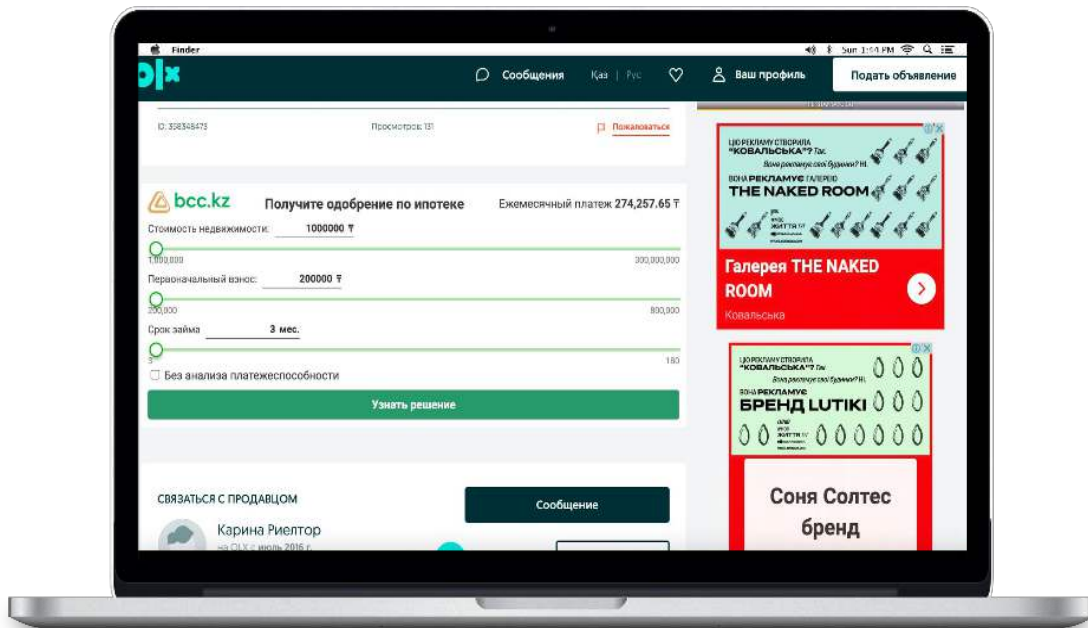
Finder
Sun 1:54 PM

olx
Сообщения Қаз | Рус
Ваш профиль
Подать объявление

ID: 358348475
Просмотров: 131
Пожаловаться

bcc.kz
Получите одобрение по ипотеке
Ежемесячный платеж 274,257.65 ₸
Стоимость недвижимости: 1000000 ₸
1,000,000
300,000,000
Первоначальный взнос: 200000 ₸
200,000
800,000
Срок займа 3 мес.
3
180
Без анализа платежеспособности
Узнать решение

СВЯЗАТЬСЯ С ПРОДАВЦОМ
Сообщение
Карина Риелтор
на OLX с июль 2016 г.

ЦЮ РЕКЛАМУ СТВОРИЛА "КОВАЛЬСЬКА"? Так
Вона реклаирує свої будинки? Ні
ВОНА РЕКЛАМУЄ ГАЛЕРЕЮ
THE NAKED ROOM
ЖИТТЯ
Галерея THE NAKED ROOM
Ковальська

ЦЮ РЕКЛАМУ СТВОРИЛА "КОВАЛЬСЬКА"? Так
Вона реклаирує свої будинки? Ні
ВОНА РЕКЛАМУЄ
БРЕНД LUTIKI
ЖИТТЯ
Соня Солтес бренд